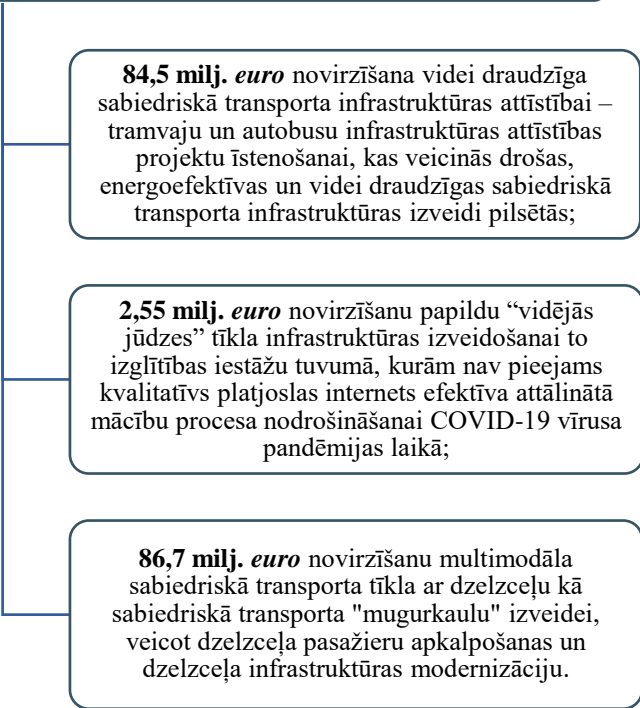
**84,5 milj. *euro*** novirzīšana videi draudzīga sabiedriskā transporta infrastruktūras attīstībai – tramvaju un autobusu infrastruktūras attīstības projektu īstenošanai, kas veicinās drošas, energoefektīvas un videi draudzīgas sabiedriskā transporta infrastruktūras izveidi pilsētās;

**2,55 milj. *euro*** novirzīšanu papildu “vidējās jūdzes” tīkla infrastruktūras izveidošanai to izglītības iestāžu tuvumā, kurām nav pieejams kvalitatīvs platjoslas internets efektīva attālinātā mācību procesa nodrošināšanai COVID-19 vīrusa pandēmijas laikā;

**86,7 milj. *euro*** novirzīšanu multimodāla sabiedriskā transporta tīkla ar dzelzceļu kā sabiedriskā transporta "mugurkaulu" izveidei, veicot dzelzceļa pasažieru apkalpošanas un dzelzceļa infrastruktūras modernizāciju.